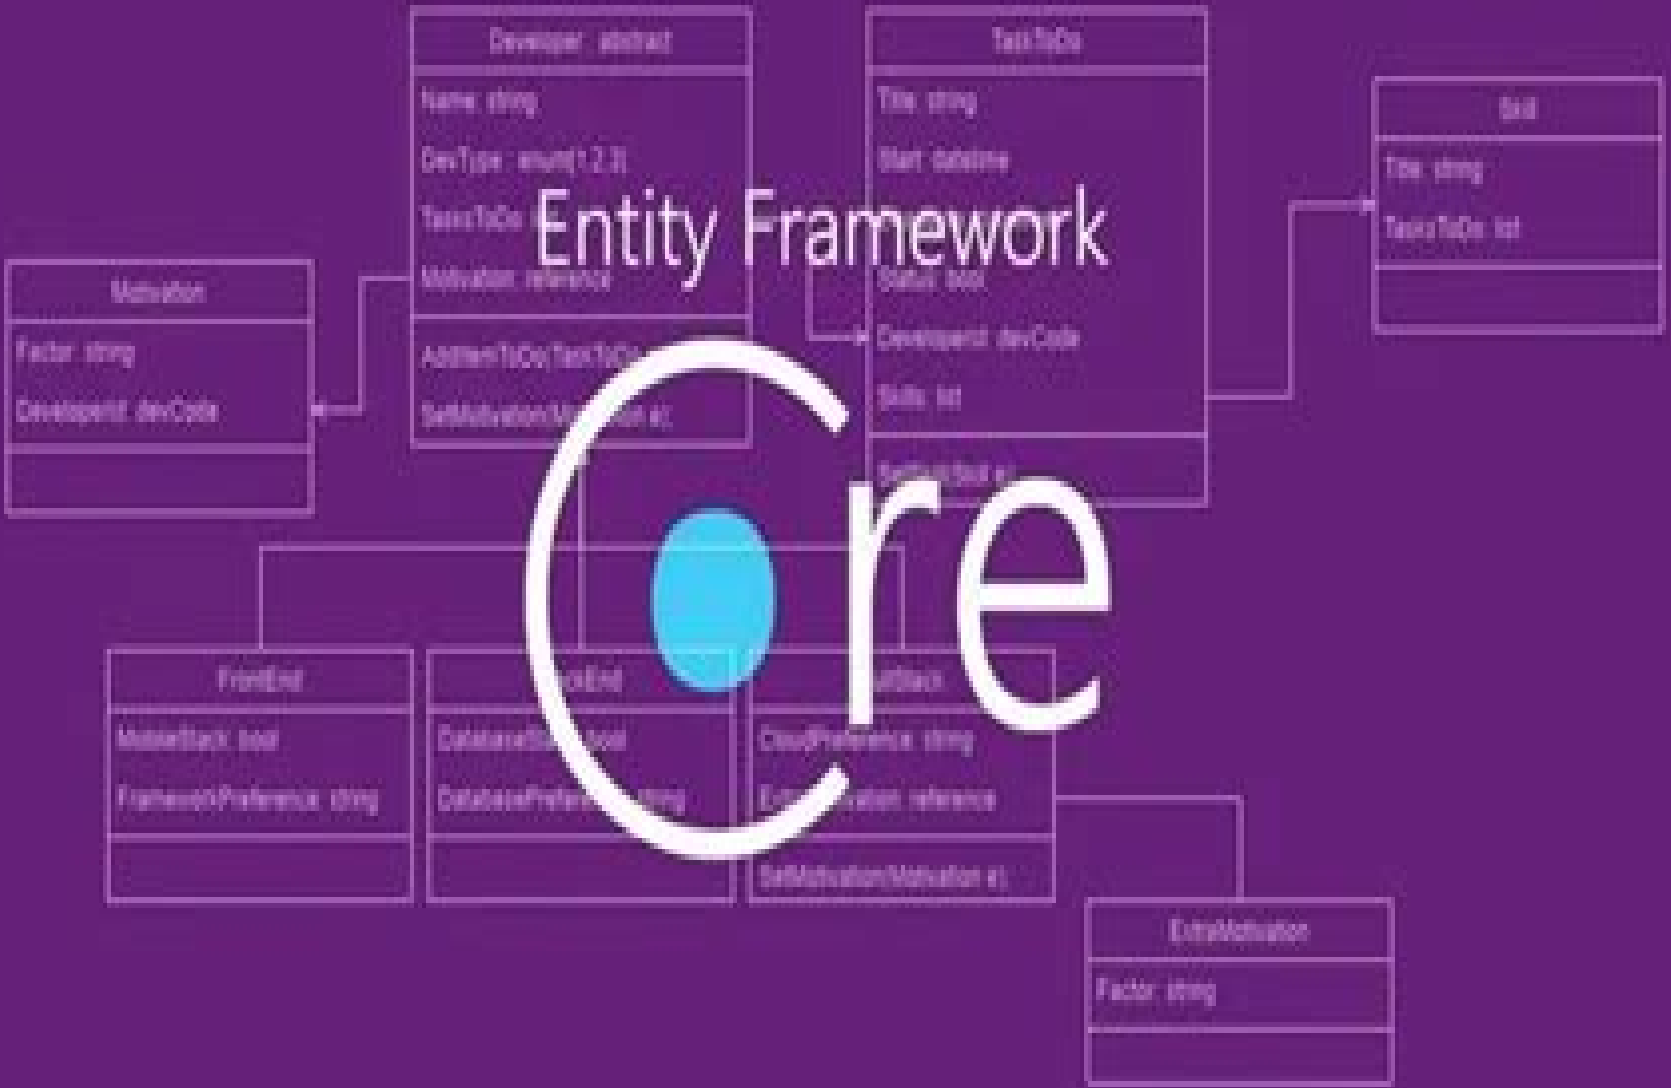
Developer: abstract
Name: string
DevType : enum{1,2,3}
TasksToDo: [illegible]
Motivation: reference
AddItemToDo(TaskToDo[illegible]
SetMotivation(M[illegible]ion a);

TaskToDo
Title: string
Start: datetime
Status: bool
DeveloperId: devCode
Skills: list
SetStatus(bool a);

Skill
Title: string
TasksToDo: list

Entity Framework

Motivation
Factor: string
DeveloperId: devCode

Core

FrontEnd
MobileStack: bool
FrameworkPreference: string

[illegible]ckEnd
DatabaseSt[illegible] bool
DatabasePrefer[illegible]string

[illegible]llStack
CloudPreference: string
Ext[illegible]vation: reference
SetMotivation(Motivation a);

ExtraMotivation
Factor: string